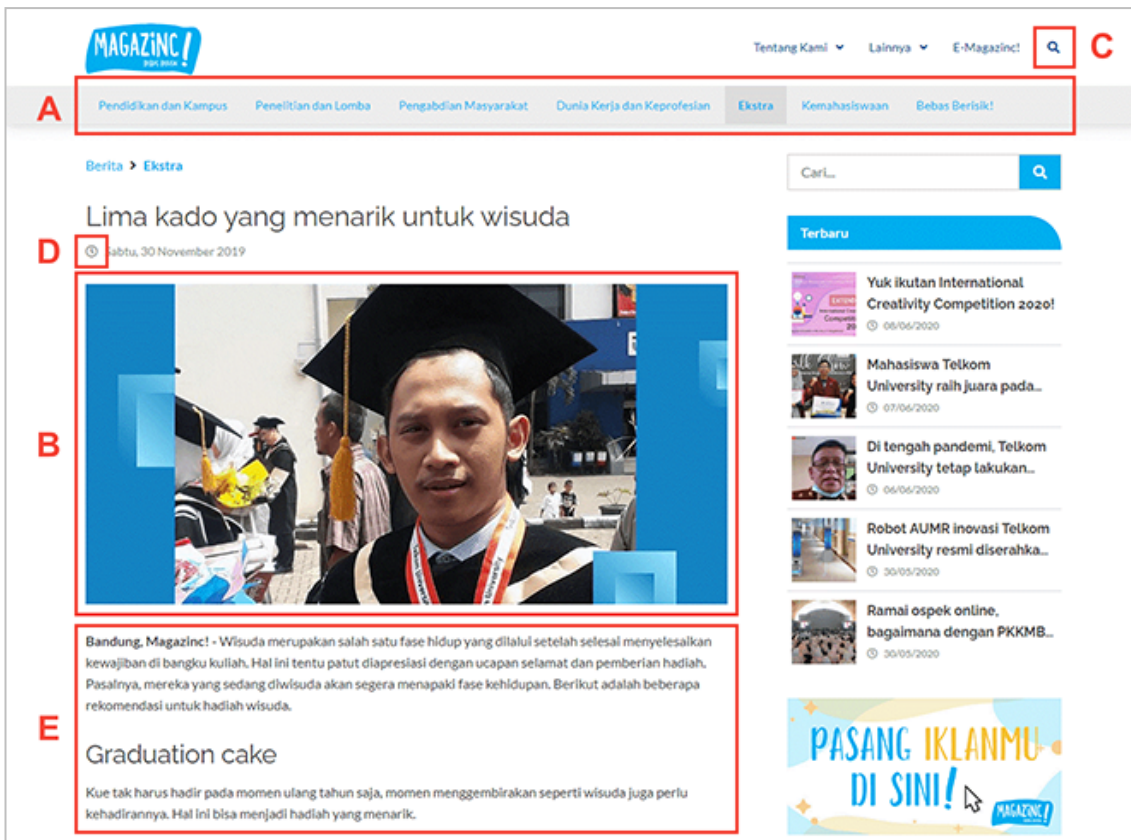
MAGAZINC!

Tentang Kami Lainnya E-Magazinc!

C

A

Pendidikan dan Kampus Penelitian dan Lomba Pengabdian Masyarakat Dunia Kerja dan Keprofesian Ekstra Kemahasiswaan Bebas Berisik!

Berita > Ekstra

Cari...

Lima kado yang menarik untuk wisuda

D

Sabtu, 30 November 2019

Terbaru

Yuk ikutan International Creativity Competition 2020!
08/06/2020

Mahasiswa Telkom University raih juara pada...
07/06/2020

Di tengah pandemi, Telkom University tetap lakukan...
06/06/2020

Robot AUMR inovasi Telkom University resmi diserahka...
30/05/2020

Ramai ospek online, bagaimana dengan PKKMB...
30/05/2020

B

E

Bandung, Magazinc! - Wisuda merupakan salah satu fase hidup yang dilalui setelah selesai menyelesaikan kewajiban di bangku kuliah. Hal ini tentu patut diapresiasi dengan ucapan selamat dan pemberian hadiah. Pasalnya, mereka yang sedang diwisuda akan segera menapaki fase kehidupan. Berikut adalah beberapa rekomendasi untuk hadiah wisuda.

Graduation cake

Kue tak harus hadir pada momen ulang tahun saja, momen menggembirakan seperti wisuda juga perlu kehadirannya. Hal ini bisa menjadi hadiah yang menarik.

PASANG IKLANMU DI SINI!

MAGAZINC!